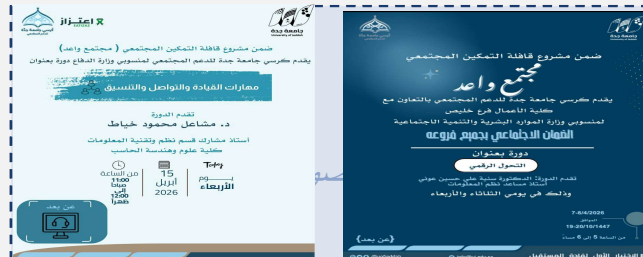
اعتزاز
جامعة جدة
University of Jeddah

ضمن مشروع قافلة التمكين المجتمعي ( مجتمع واحد)
يقدم كرسي جامعة جدة للدعم المجتمعي لمنسوبي وزارة الدفاع دورة بعنوان

مهارات القيادة والتواصل والتنسيق

تقدم الدورة
د. مشاعل محمود خياط
أستاذ مشارك قسم نظم وتقنية المعلومات
كلية علوم وهندسة الحاسب

يوم
الأربعاء
15
أبريل
2026
من الساعة
11:00 صباحا
الى
12:00 ظهرا

عن بعد

ضمن مشروع قافلة التمكين المجتمعي
مجتمع واحد
يقدم كرسي جامعة جدة للدعم المجتمعي بالتعاون مع
كلية الأعمال فرع خليص
لمنسوبي وزارة الموارد البشرية والتنمية الاجتماعية
الضمان الاجتماعي بجميع فروعه
دورة بعنوان
التحول الرقمي
تقدم الدورة: الدكتورة سنية علي حسين حوتي
أستاذ مساعد نظم المعلومات
وذلك في يومي الثلاثاء والأربعاء
7-8/4/2026
الموافق
19-20/10/1447
من الساعة 5 إلى 6 مساء
( عن بعد )